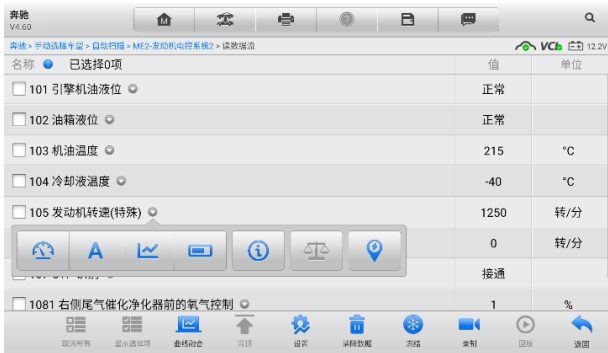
奔驰
V4.60

奔驰 > 手动选择车型 > 自动扫描 > ME2-发动机电控系统2 > 读数据流

VCI 12.2V

| 名称 已选择0项 | 值 | 单位 |
|---|---|---|
| 101 引擎机油液位 | 正常 | |
| 102 油箱液位 | 正常 | |
| 103 机油温度 | 215 | °C |
| 104 冷却液温度 | -40 | °C |
| 105 发动机转速(特殊) | 1250 | 转/分 |
| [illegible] | 0 | 转/分 |
| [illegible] | 接通 | |
| 1081 右侧尾气催化净化器前的氧气控制 | 1 | % |

取消所有　显示选择项　曲线合并　置顶　设置　清除数据　冻结　录制　回放　返回